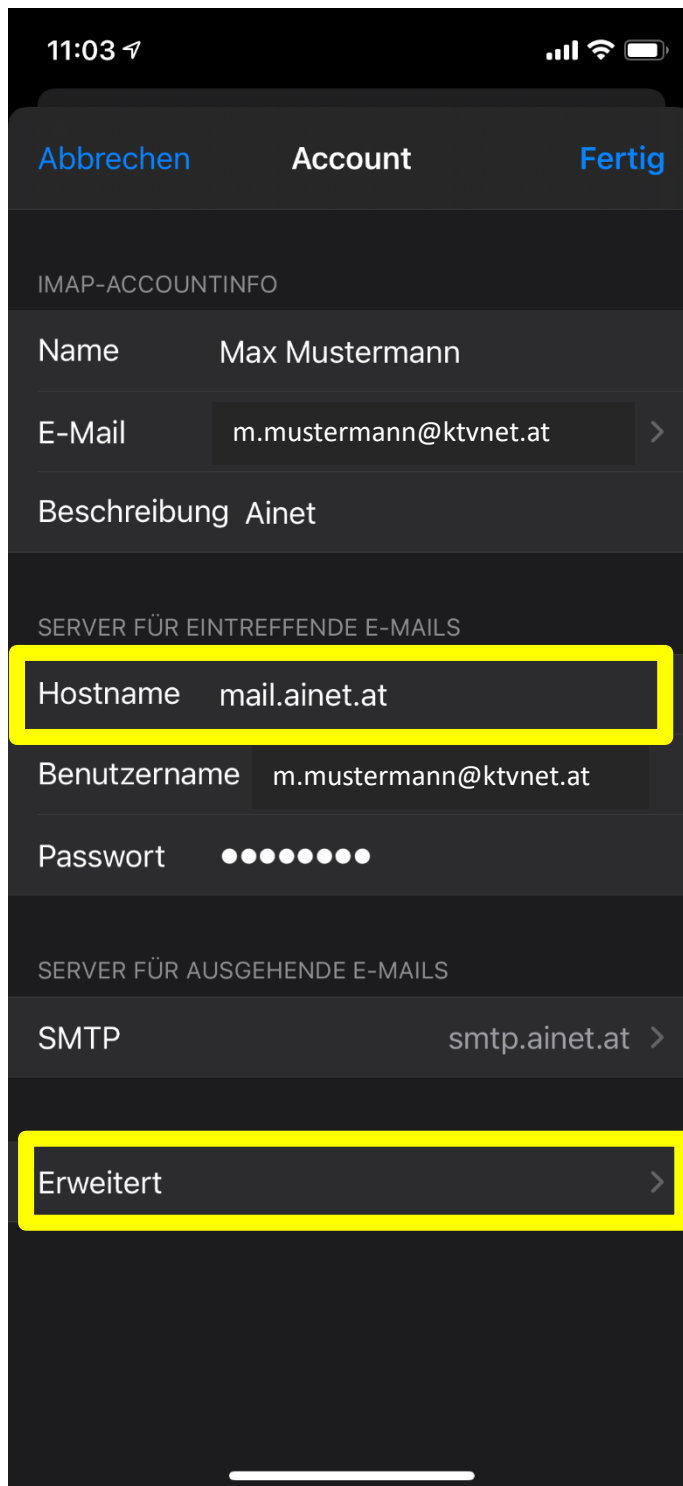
11:03

Abbrechen Account Fertig

IMAP-ACCOUNTINFO

Name Max Mustermann

E-Mail m.mustermann@ktvnet.at

Beschreibung Ainet

SERVER FÜR EINTREFFENDE E-MAILS

Hostname mail.ainet.at

Benutzername m.mustermann@ktvnet.at

Passwort ●●●●●●●●

SERVER FÜR AUSGEHENDE E-MAILS

SMTP smtp.ainet.at

Erweitert